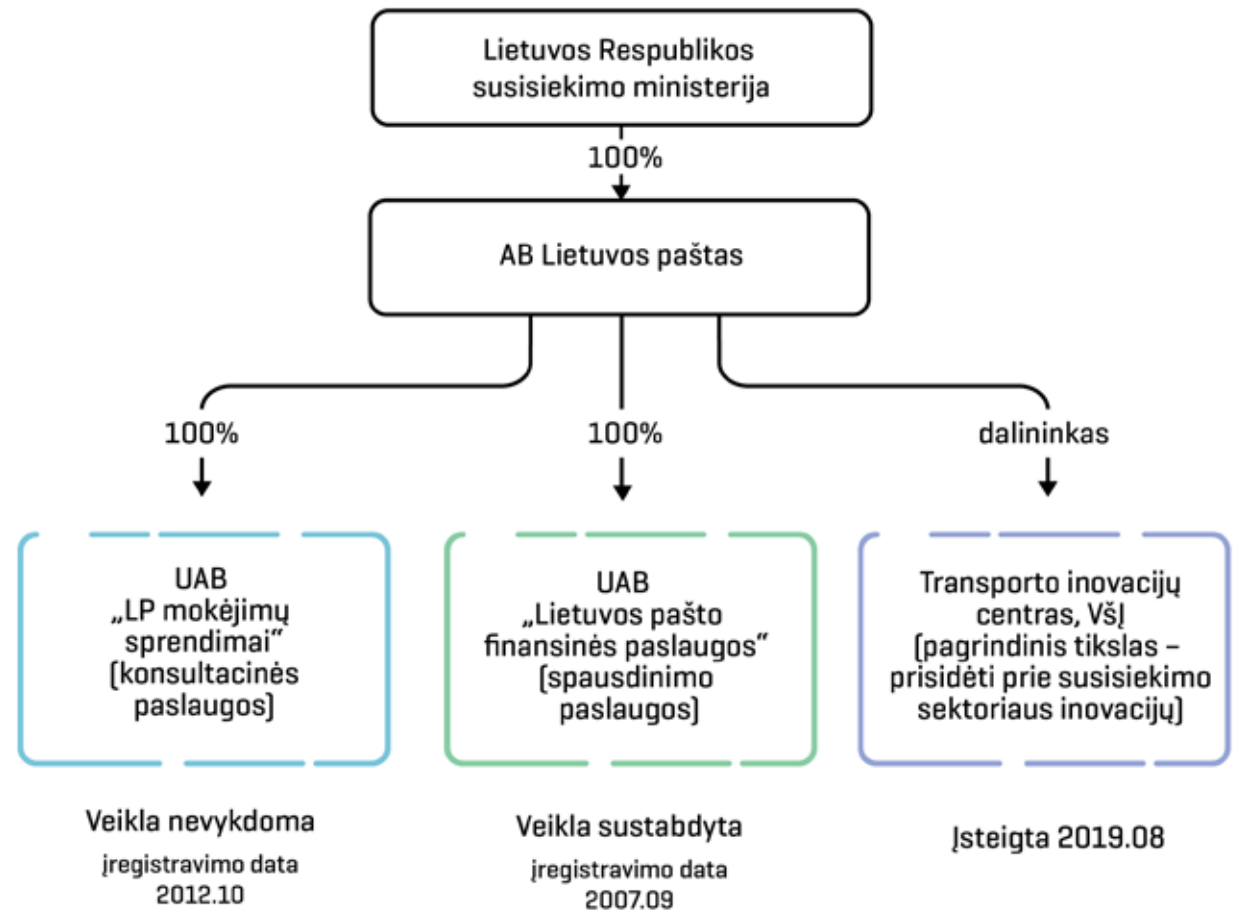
Lietuvos Respublikos susisiekimo ministerija

100%

AB Lietuvos paštas

100%

100%

dalininkas

UAB „LP mokėjimų sprendimai“ (konsultacinės paslaugos)

UAB „Lietuvos pašto finansinės paslaugos“ (spausdinimo paslaugos)

Transporto inovacijų centras, VšĮ (pagrindinis tikslas – prisidėti prie susisiekimo sektoriaus inovacijų)

Veikla nevykdoma
įregistravimo data 2012.10

Veikla sustabdyta
įregistravimo data 2007.09

Įsteigta 2019.08